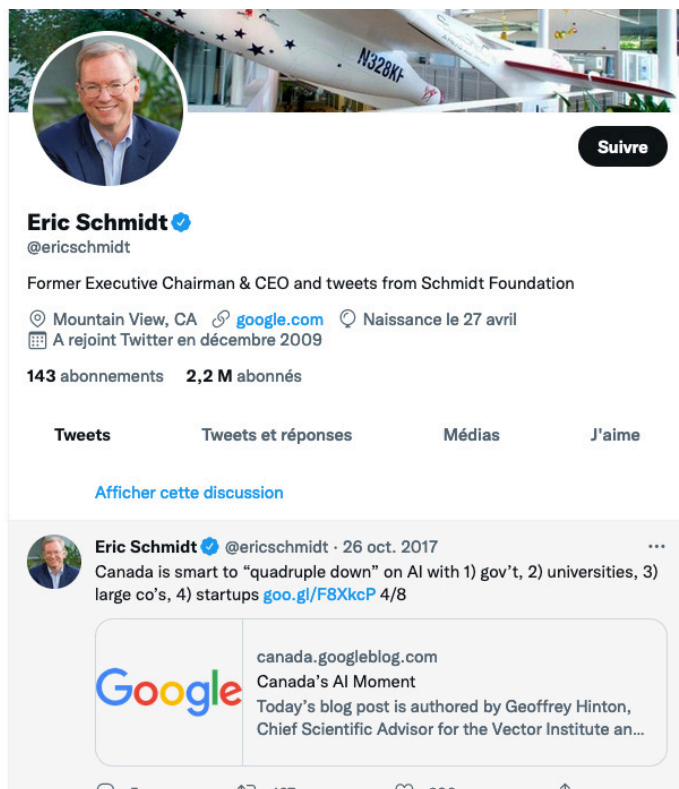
N328KF

Suivre

Eric Schmidt
@ericschmidt

Former Executive Chairman & CEO and tweets from Schmidt Foundation

Mountain View, CA google.com Naissance le 27 avril
A rejoint Twitter en décembre 2009

143 abonnements 2,2 M abonnés

Tweets Tweets et réponses Médias J'aime

Afficher cette discussion

Eric Schmidt @ericschmidt · 26 oct. 2017
Canada is smart to "quadruple down" on AI with 1) gov't, 2) universities, 3) large co's, 4) startups goo.gl/F8XkcP 4/8

Google
canada.googleblog.com
Canada's AI Moment
Today's blog post is authored by Geoffrey Hinton, Chief Scientific Advisor for the Vector Institute an...

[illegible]